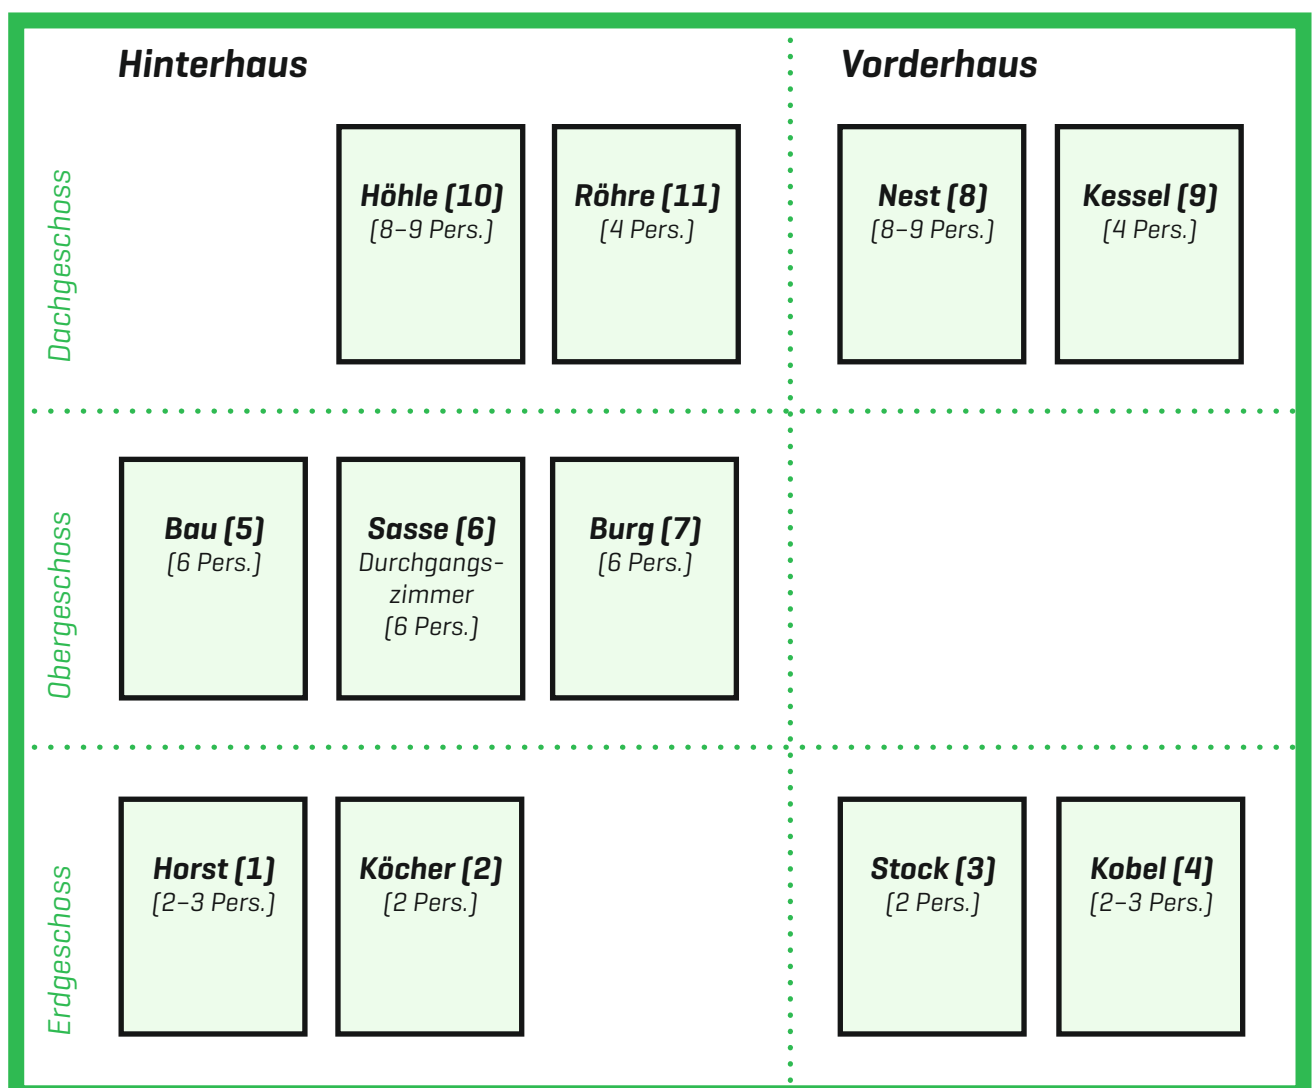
Hinterhaus

Vorderhaus

Dachgeschoss

Höhle (10)
(8–9 Pers.)

Röhre (11)
(4 Pers.)

Nest (8)
(8–9 Pers.)

Kessel (9)
(4 Pers.)

Obergeschoss

Bau (5)
(6 Pers.)

Sasse (6)
Durchgangszimmer
(6 Pers.)

Burg (7)
(6 Pers.)

Erdgeschoss

Horst (1)
(2–3 Pers.)

Köcher (2)
(2 Pers.)

Stock (3)
(2 Pers.)

Kobel (4)
(2–3 Pers.)